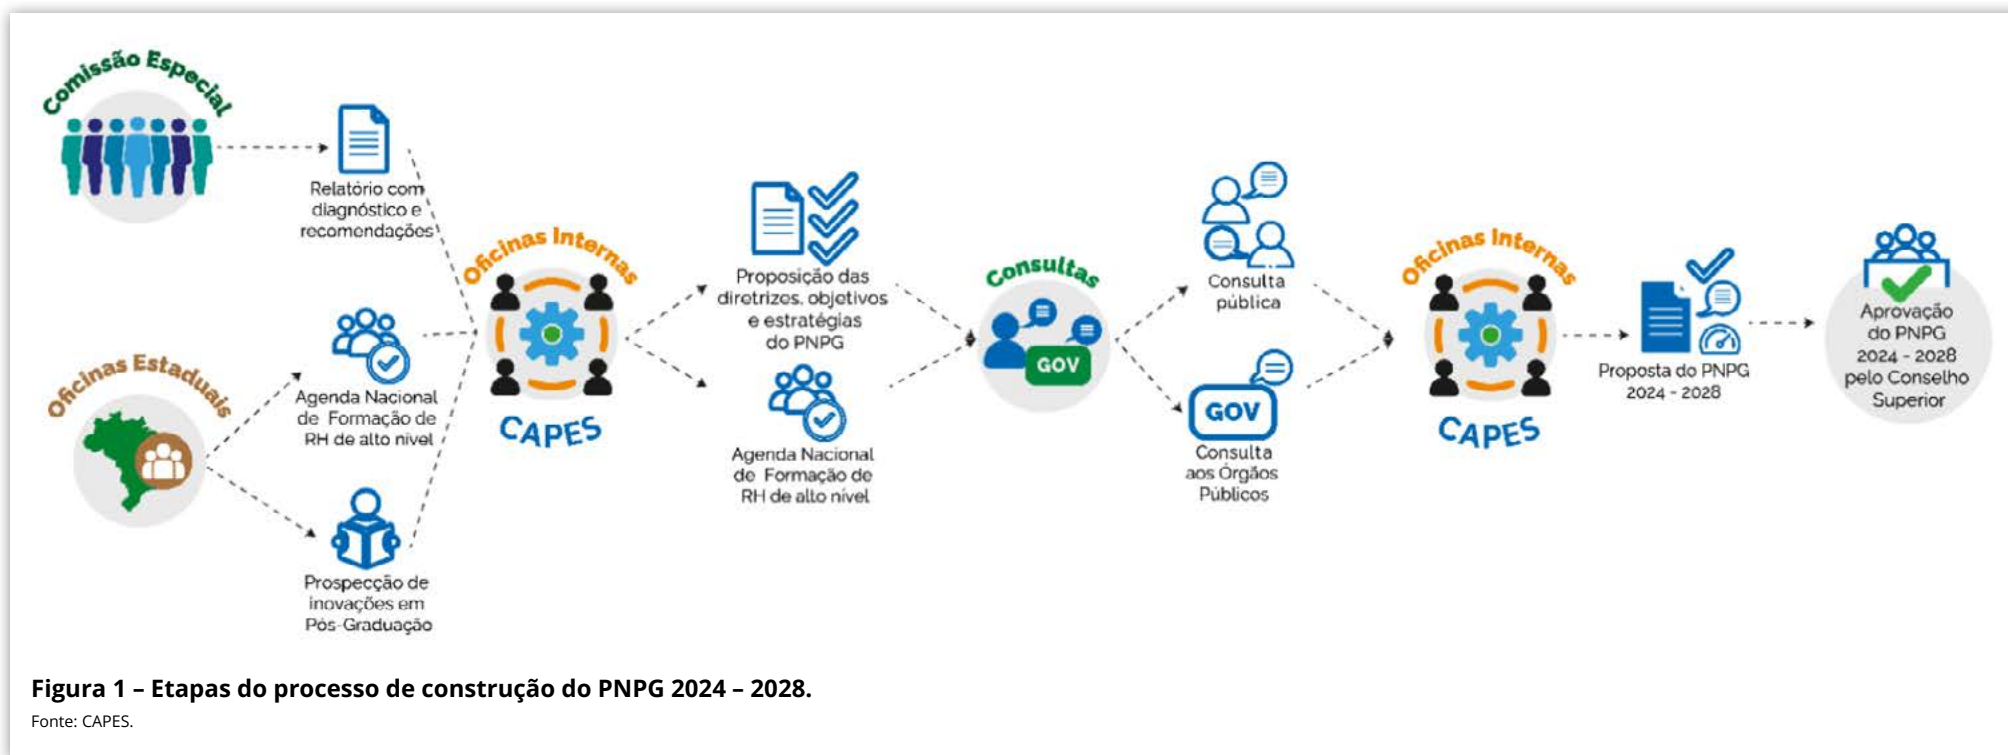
Comissão Especial

Relatório com diagnóstico e recomendações

Oficinas Estaduais

Agenda Nacional de Formação de RH de alto nível

Prospecção de inovações em Pós-Graduação

Oficinas Internas

CAPES

Proposição das diretrizes, objetivos e estratégias do PNPG

Agenda Nacional de Formação de RH de alto nível

Consultas

GOV

Consulta pública

GOV

Consulta aos Órgãos Públicos

Oficinas Internas

CAPES

Proposta do PNPG 2024 - 2028

Aprovação do PNPG 2024 - 2028 pelo Conselho Superior

**Figura 1 – Etapas do processo de construção do PNPG 2024 – 2028.**

Fonte: CAPES.